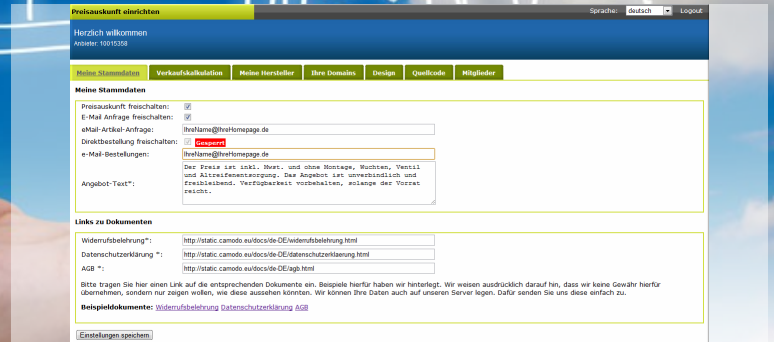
Preisauskunft einrichten

Sprache: deutsch Logout

Herzlich willkommen
Anbieter: 10015358

Meine Stammdaten | Verkaufskalkulation | Meine Hersteller | Ihre Domains | Design | Quellcode | Mitglieder

Meine Stammdaten

Preisauskunft freischalten:
E-Mail Anfrage freischalten:
eMail-Artikel-Anfrage: IhreName@IhreHomepage.de
Direktbestellung freischalten: Gesperrt
e-Mail-Bestellungen: IhreName@IhreHomepage.de
Angebot-Text*: Der Preis ist inkl. Mwst. und ohne Montage, Wuchten, Ventil und Altreifenentsorgung. Das Angebot ist unverbindlich und freibleibend. Verfügbarkeit vorbehalten, solange der Vorrat reicht.

Links zu Dokumenten

Widerrufsbelehrung*: http://static.camodo.eu/docs/de-DE/widerrufsbelehrung.html
Datenschutzerklärung *: http://static.camodo.eu/docs/de-DE/datenschutzerklaerung.html
AGB *: http://static.camodo.eu/docs/de-DE/agb.html

Bitte tragen Sie hier einen Link auf die entsprechenden Dokumente ein. Beispiele hierfür haben wir hinterlegt. Wir weisen ausdrücklich darauf hin, dass wir keine Gewähr hierfür übernehmen, sondern nur zeigen wollen, wie diese aussehen könnten. Wir können Ihre Daten auch auf unseren Server legen. Dafür senden Sie uns diese einfach zu.

Beispieldokumente: Widerrufsbelehrung Datenschutzerklärung AGB

Einstellungen speichern